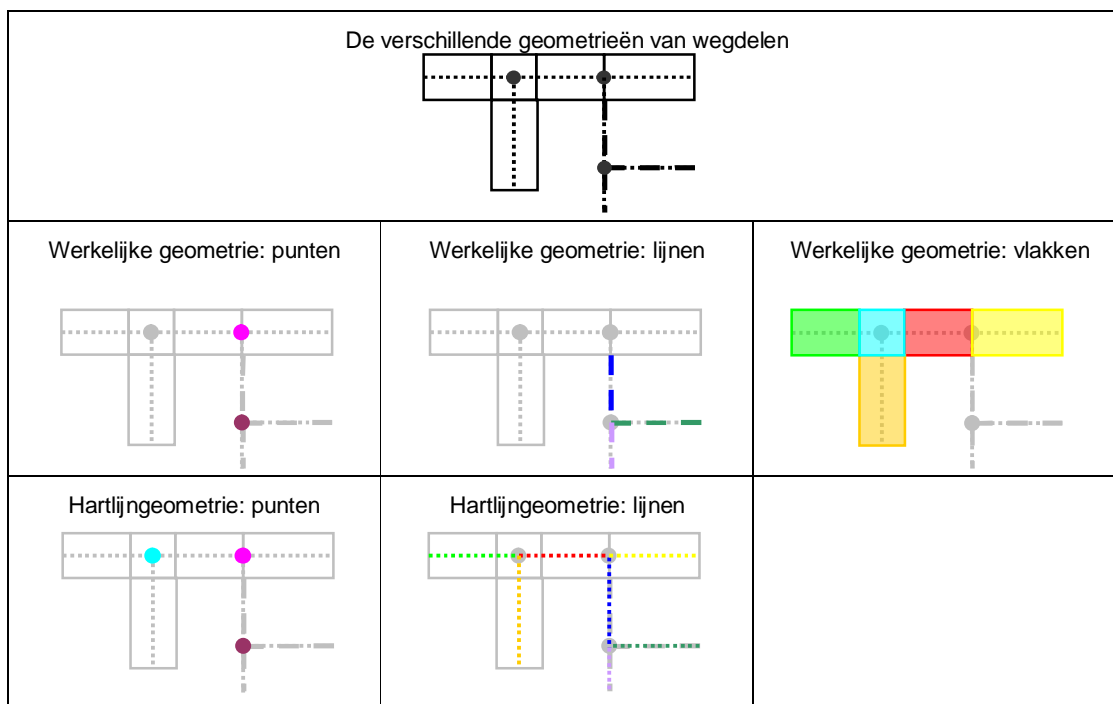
| De verschillende geometrieën van wegdelen | | |
|---|---|---|
| Werkelijke geometrie: punten | Werkelijke geometrie: lijnen | Werkelijke geometrie: vlakken |
| Hartlijngeometrie: punten | Hartlijngeometrie: lijnen | |